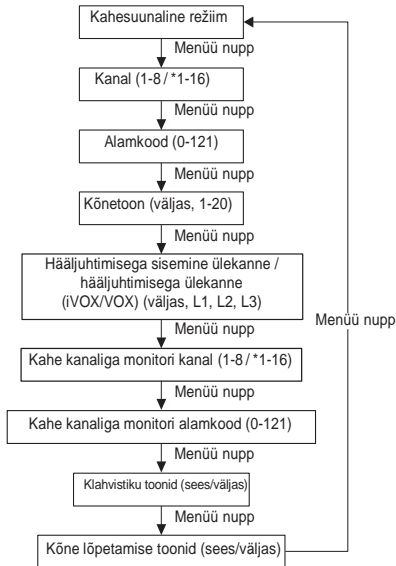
Kahesuunaline režiim
Menüü nupp
Kanal (1-8 / *1-16)
Menüü nupp
Alamkood (0-121)
Menüü nupp
Kõnetoon (väljas, 1-20)
Menüü nupp
Hääljuhtimisega sisemine ülekanne / hääljuhtimisega ülekanne (iVOX/VOX) (väljas, L1, L2, L3)
Menüü nupp
Kahe kanaliga monitori kanal (1-8 / *1-16)
Menüü nupp
Kahe kanaliga monitori alamkood (0-121)
Menüü nupp
Klahvistiku toonid (sees/väljas)
Menüü nupp
Kõne lõpetamise toonid (sees/väljas)
Menüü nupp